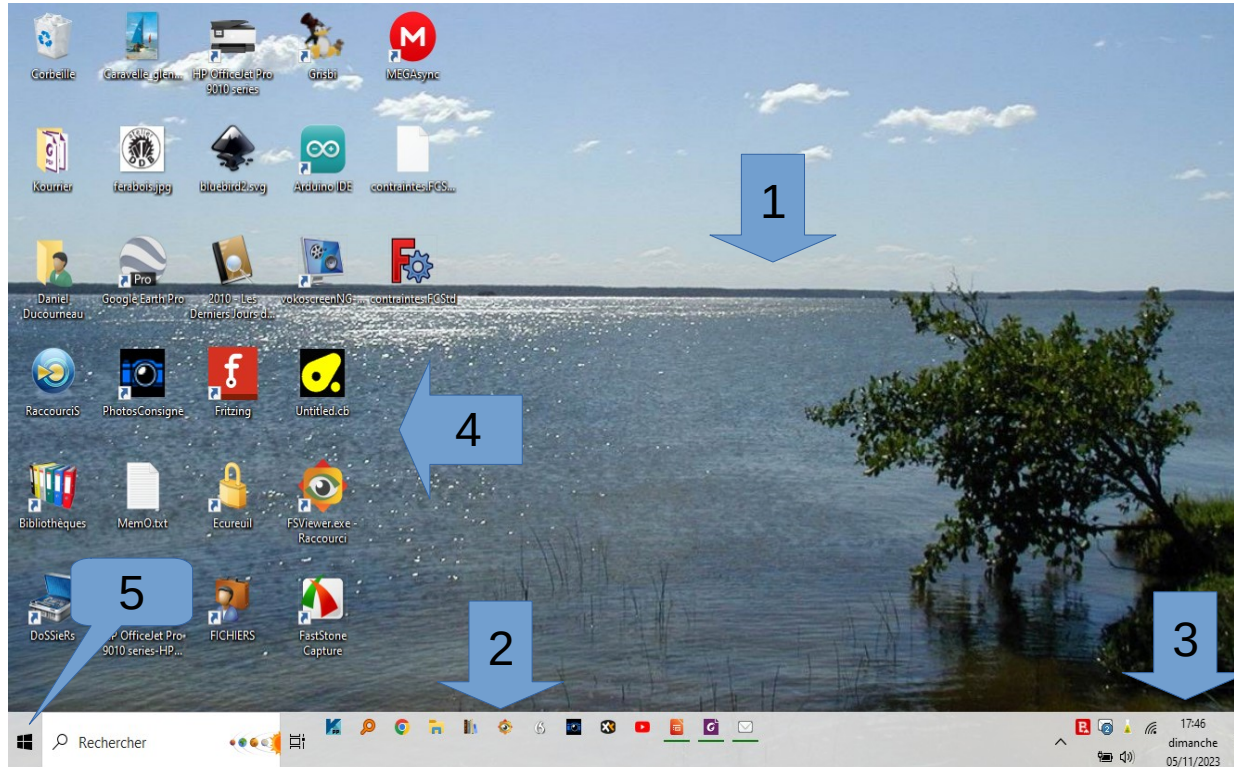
Corbeille
Caravelle_glen...
HP OfficeJet Pro 9010 series
Gnsbi
MEGAsync
Kourrier
ferabois.jpg
bluebird2.svg
Arduino IDE
contraintes.FCS...
Daniel Ducourneau
Google Earth Pro
2010 - Les Derniers Jours d...
vokoscreenNG-...
contraintes.FCStd
RaccourciS
PhotosConsigne
Fritzing
Untitled.cb
Bibliothèques
MemO.txt
Ecureuil
FSViewer.exe - Raccourci
DoSSieRs
HP OfficeJet Pro 9010 series-HP...
FICHIERS
FastStone Capture

1
4
5
2
3

Rechercher
17:46
dimanche
05/11/2023